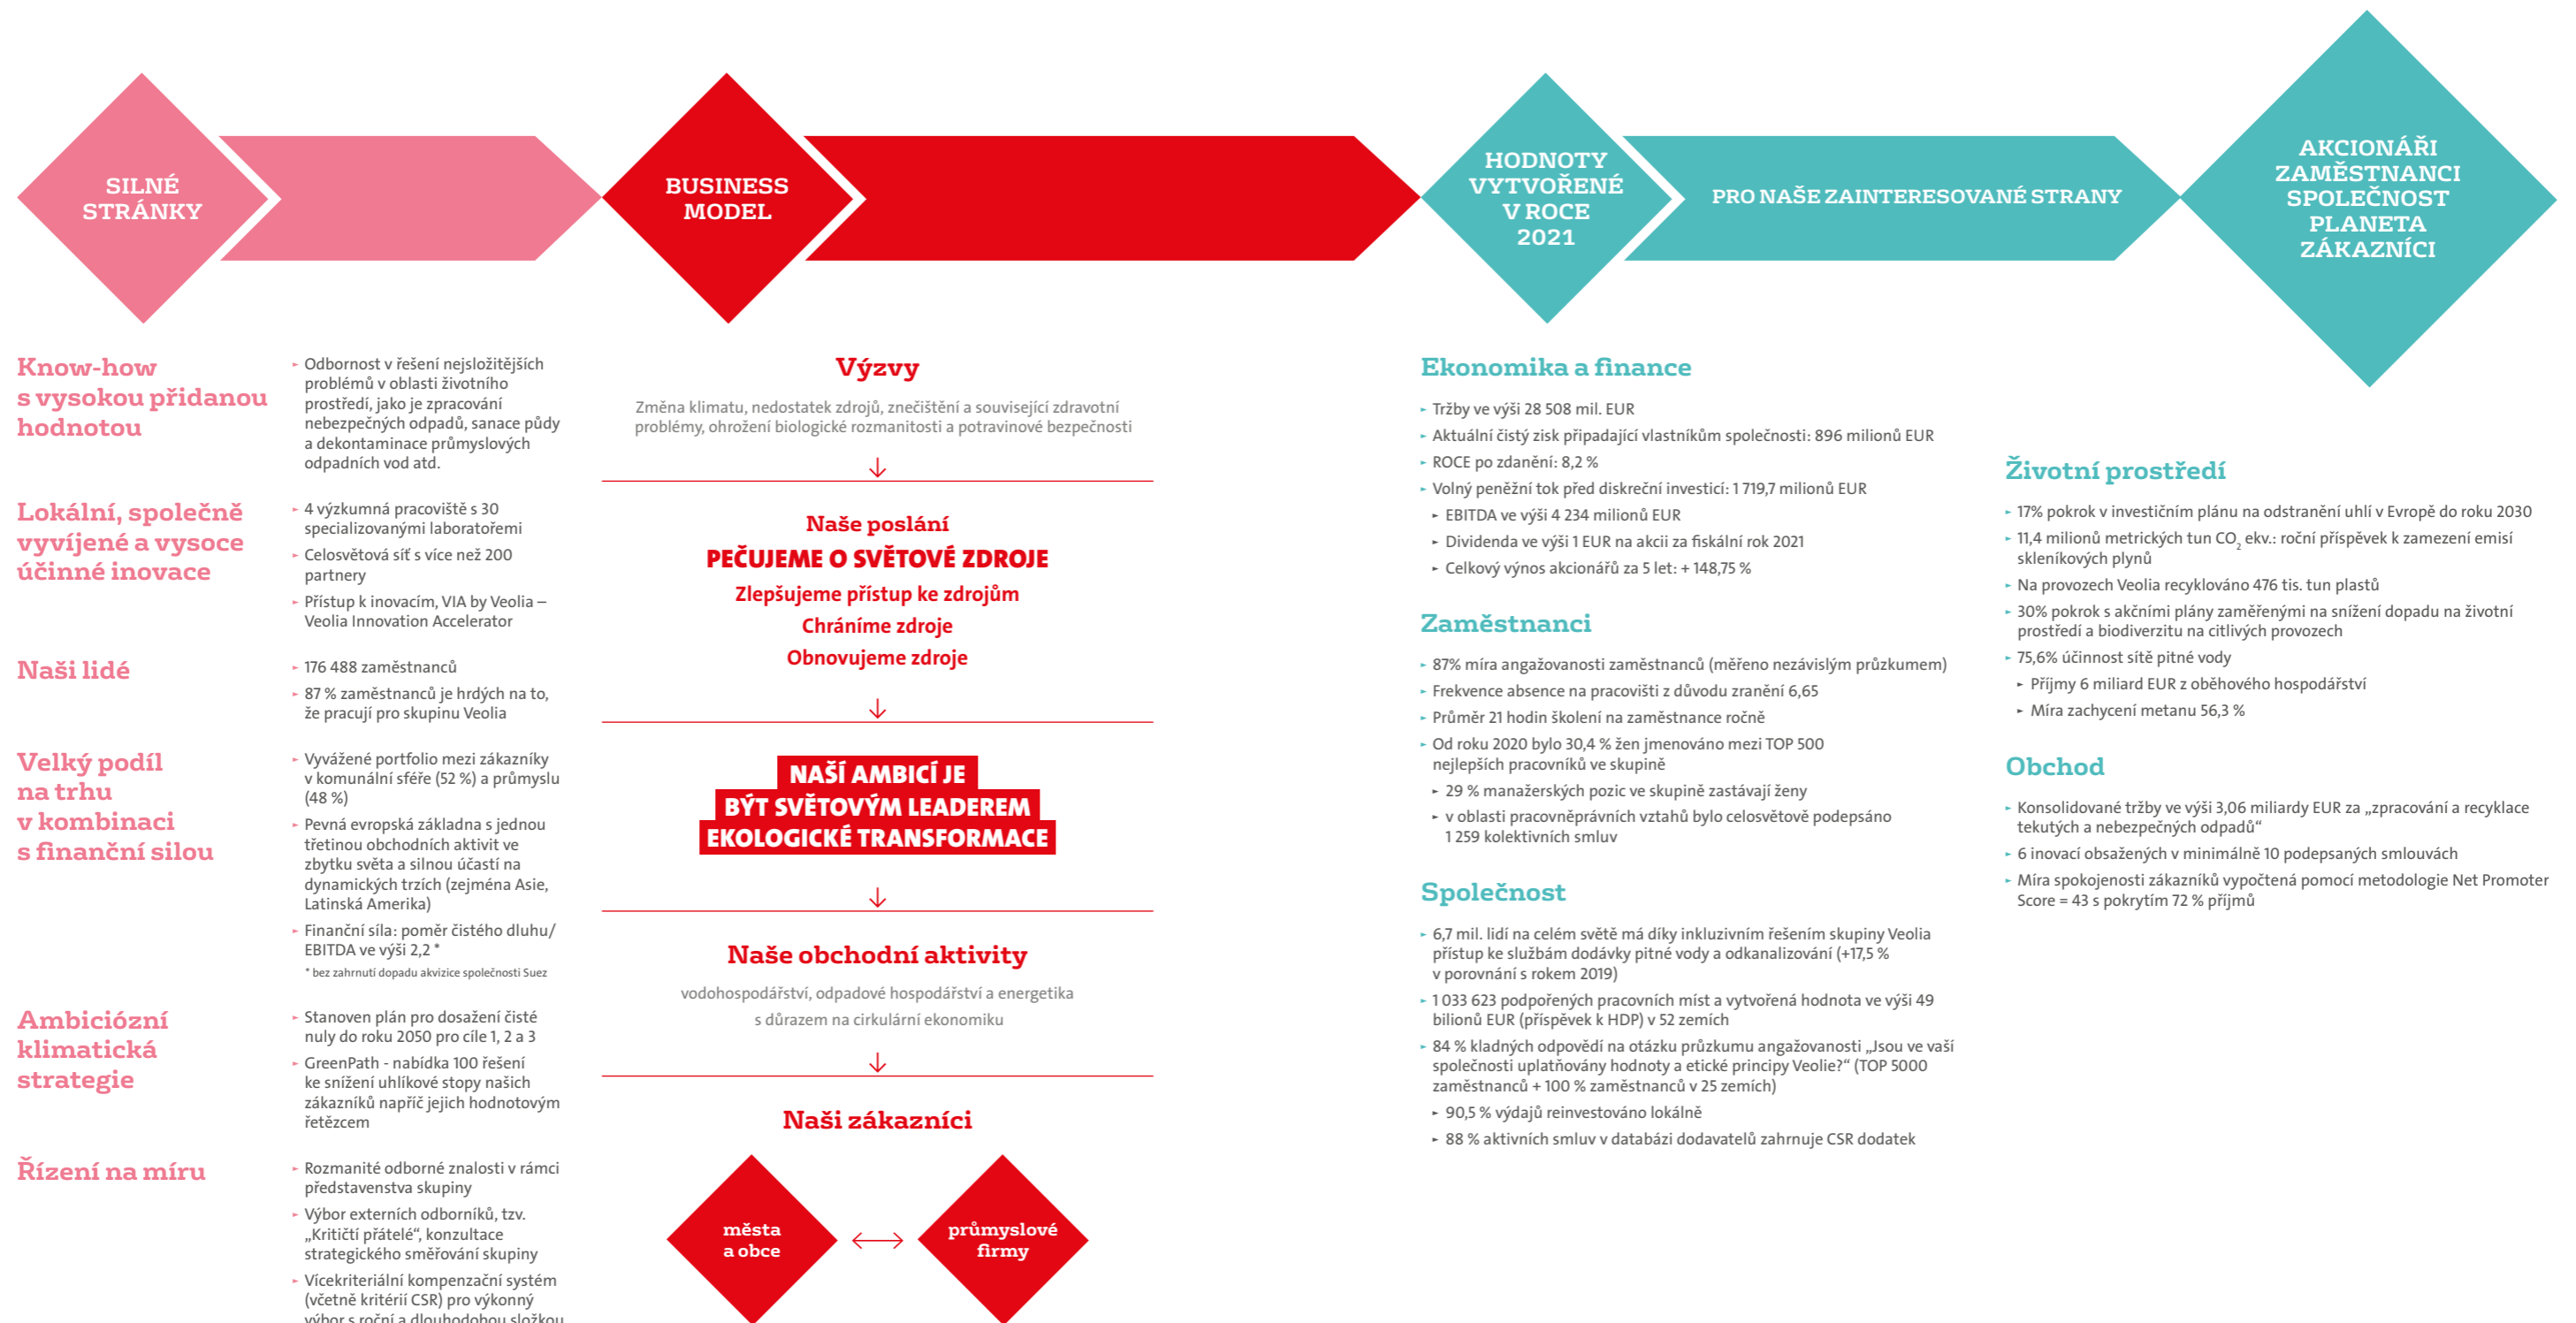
SILNÉ STRÁNKY

BUSINESS MODEL

HODNOTY VYTVOŘENÉ V ROCE 2021

PRO NAŠE ZAINTERESOVANÉ STRANY

AKCIONÁŘI ZAMĚSTNANCI SPOLEČNOST PLANETA ZÁKAZNÍCI

Know-how s vysokou přidanou hodnotou

- Odbornost v řešení nejsložitějších problémů v oblasti životního prostředí, jako je zpracování nebezpečných odpadů, sanace půdy a dekontaminace průmyslových odpadních vod atd.

Lokální, společně vyvíjené a vysoce účinné inovace

- 4 výzkumná pracoviště s 30 specializovanými laboratořemi
- Celosvětová síť s více než 200 partnery
- Přístup k inovacím, VIA by Veolia – Veolia Innovation Accelerator

Naši lidé

- 176 488 zaměstnanců
- 87 % zaměstnanců je hrdých na to, že pracují pro skupinu Veolia

Velký podíl na trhu v kombinaci s finanční silou

- Vyvážené portfolio mezi zákazníky v komunální sféře (52 %) a průmyslu (48 %)
- Pevná evropská základna s jednou třetinou obchodních aktivit ve zbytku světa a silnou účastí na dynamických trzích (zejména Asie, Latinská Amerika)
- Finanční síla: poměr čistého dluhu/ EBITDA ve výši 2,2 *

* bez zahrnutí dopadu akvizice společnosti Suez

Ambiciózní klimatická strategie

- Stanoven plán pro dosažení čisté nuly do roku 2050 pro cíle 1, 2 a 3
- GreenPath - nabídka 100 řešení ke snížení uhlíkové stopy našich zákazníků napříč jejich hodnotovým řetězcem

Řízení na míru

- Rozmanité odborné znalosti v rámci představenstva skupiny
- Výbor externích odborníků, tzv. „Kritičtí přátelé“, konzultace strategického směřování skupiny
- Vícekriteriální kompenzační systém (včetně kritérií CSR) pro výkonný výbor s roční a dlouhodobou složkou

Výzvy

Změna klimatu, nedostatek zdrojů, znečištění a související zdravotní problémy, ohrožení biologické rozmanitosti a potravinové bezpečnosti

Naše poslání
PEČUJEME O SVĚTOVÉ ZDROJE
Zlepšujeme přístup ke zdrojům
Chráníme zdroje
Obnovujeme zdroje

NAŠÍ AMBICÍ JE
BÝT SVĚTOVÝM LEADEREM
EKOLOGICKÉ TRANSFORMACE

Naše obchodní aktivity

vodohospodářství, odpadové hospodářství a energetika s důrazem na cirkulární ekonomiku

Naši zákazníci

města a obce

průmyslové firmy

Ekonomika a finance

- Tržby ve výši 28 508 mil. EUR
- Aktuální čistý zisk připadající vlastníkům společnosti: 896 milionů EUR
- ROCE po zdanění: 8,2 %
- Volný peněžní tok před diskreční investicí: 1 719,7 milionů EUR
- EBITDA ve výši 4 234 milionů EUR
- Dividenda ve výši 1 EUR na akcii za fiskální rok 2021
- Celkový výnos akcionářů za 5 let: + 148,75 %

Zaměstnanci

- 87% míra angažovanosti zaměstnanců (měřeno nezávislým průzkumem)
- Frekvence absence na pracovišti z důvodu zranění 6,65
- Průměr 21 hodin školení na zaměstnance ročně
- Od roku 2020 bylo 30,4 % žen jmenováno mezi TOP 500 nejlepších pracovníků ve skupině
- 29 % manažerských pozic ve skupině zastávají ženy
- v oblasti pracovněprávních vztahů bylo celosvětově podepsáno 1 259 kolektivních smluv

Společnost

- 6,7 mil. lidí na celém světě má díky inkluzivním řešením skupiny Veolia přístup ke službám dodávky pitné vody a odkanalizování (+17,5 % v porovnání s rokem 2019)
- 1 033 623 podpořených pracovních míst a vytvořená hodnota ve výši 49 bilionů EUR (příspěvek k HDP) v 52 zemích
- 84 % kladných odpovědí na otázku průzkumu angažovanosti „Jsou ve vaší společnosti uplatňovány hodnoty a etické principy Veolie?“ (TOP 5000 zaměstnanců + 100 % zaměstnanců v 25 zemích)
- 90,5 % výdajů reinvestováno lokálně
- 88 % aktivních smluv v databázi dodavatelů zahrnuje CSR dodatek

Životní prostředí

- 17% pokrok v investičním plánu na odstranění uhlí v Evropě do roku 2030
- 11,4 milionů metrických tun $CO_2$ ekv.: roční příspěvek k zamezení emisí skleníkových plynů
- Na provozech Veolia recyklováno 476 tis. tun plastů
- 30% pokrok s akčními plány zaměřenými na snížení dopadu na životní prostředí a biodiverzitu na citlivých provozech
- 75,6% účinnost sítě pitné vody
- Příjmy 6 miliard EUR z oběhového hospodářství
- Míra zachycení metanu 56,3 %

Obchod

- Konsolidované tržby ve výši 3,06 miliardy EUR za „zpracování a recyklace tekutých a nebezpečných odpadů“
- 6 inovací obsažených v minimálně 10 podepsaných smlouvách
- Míra spokojenosti zákazníků vypočtená pomocí metodologie Net Promoter Score = 43 s pokrytím 72 % příjmů